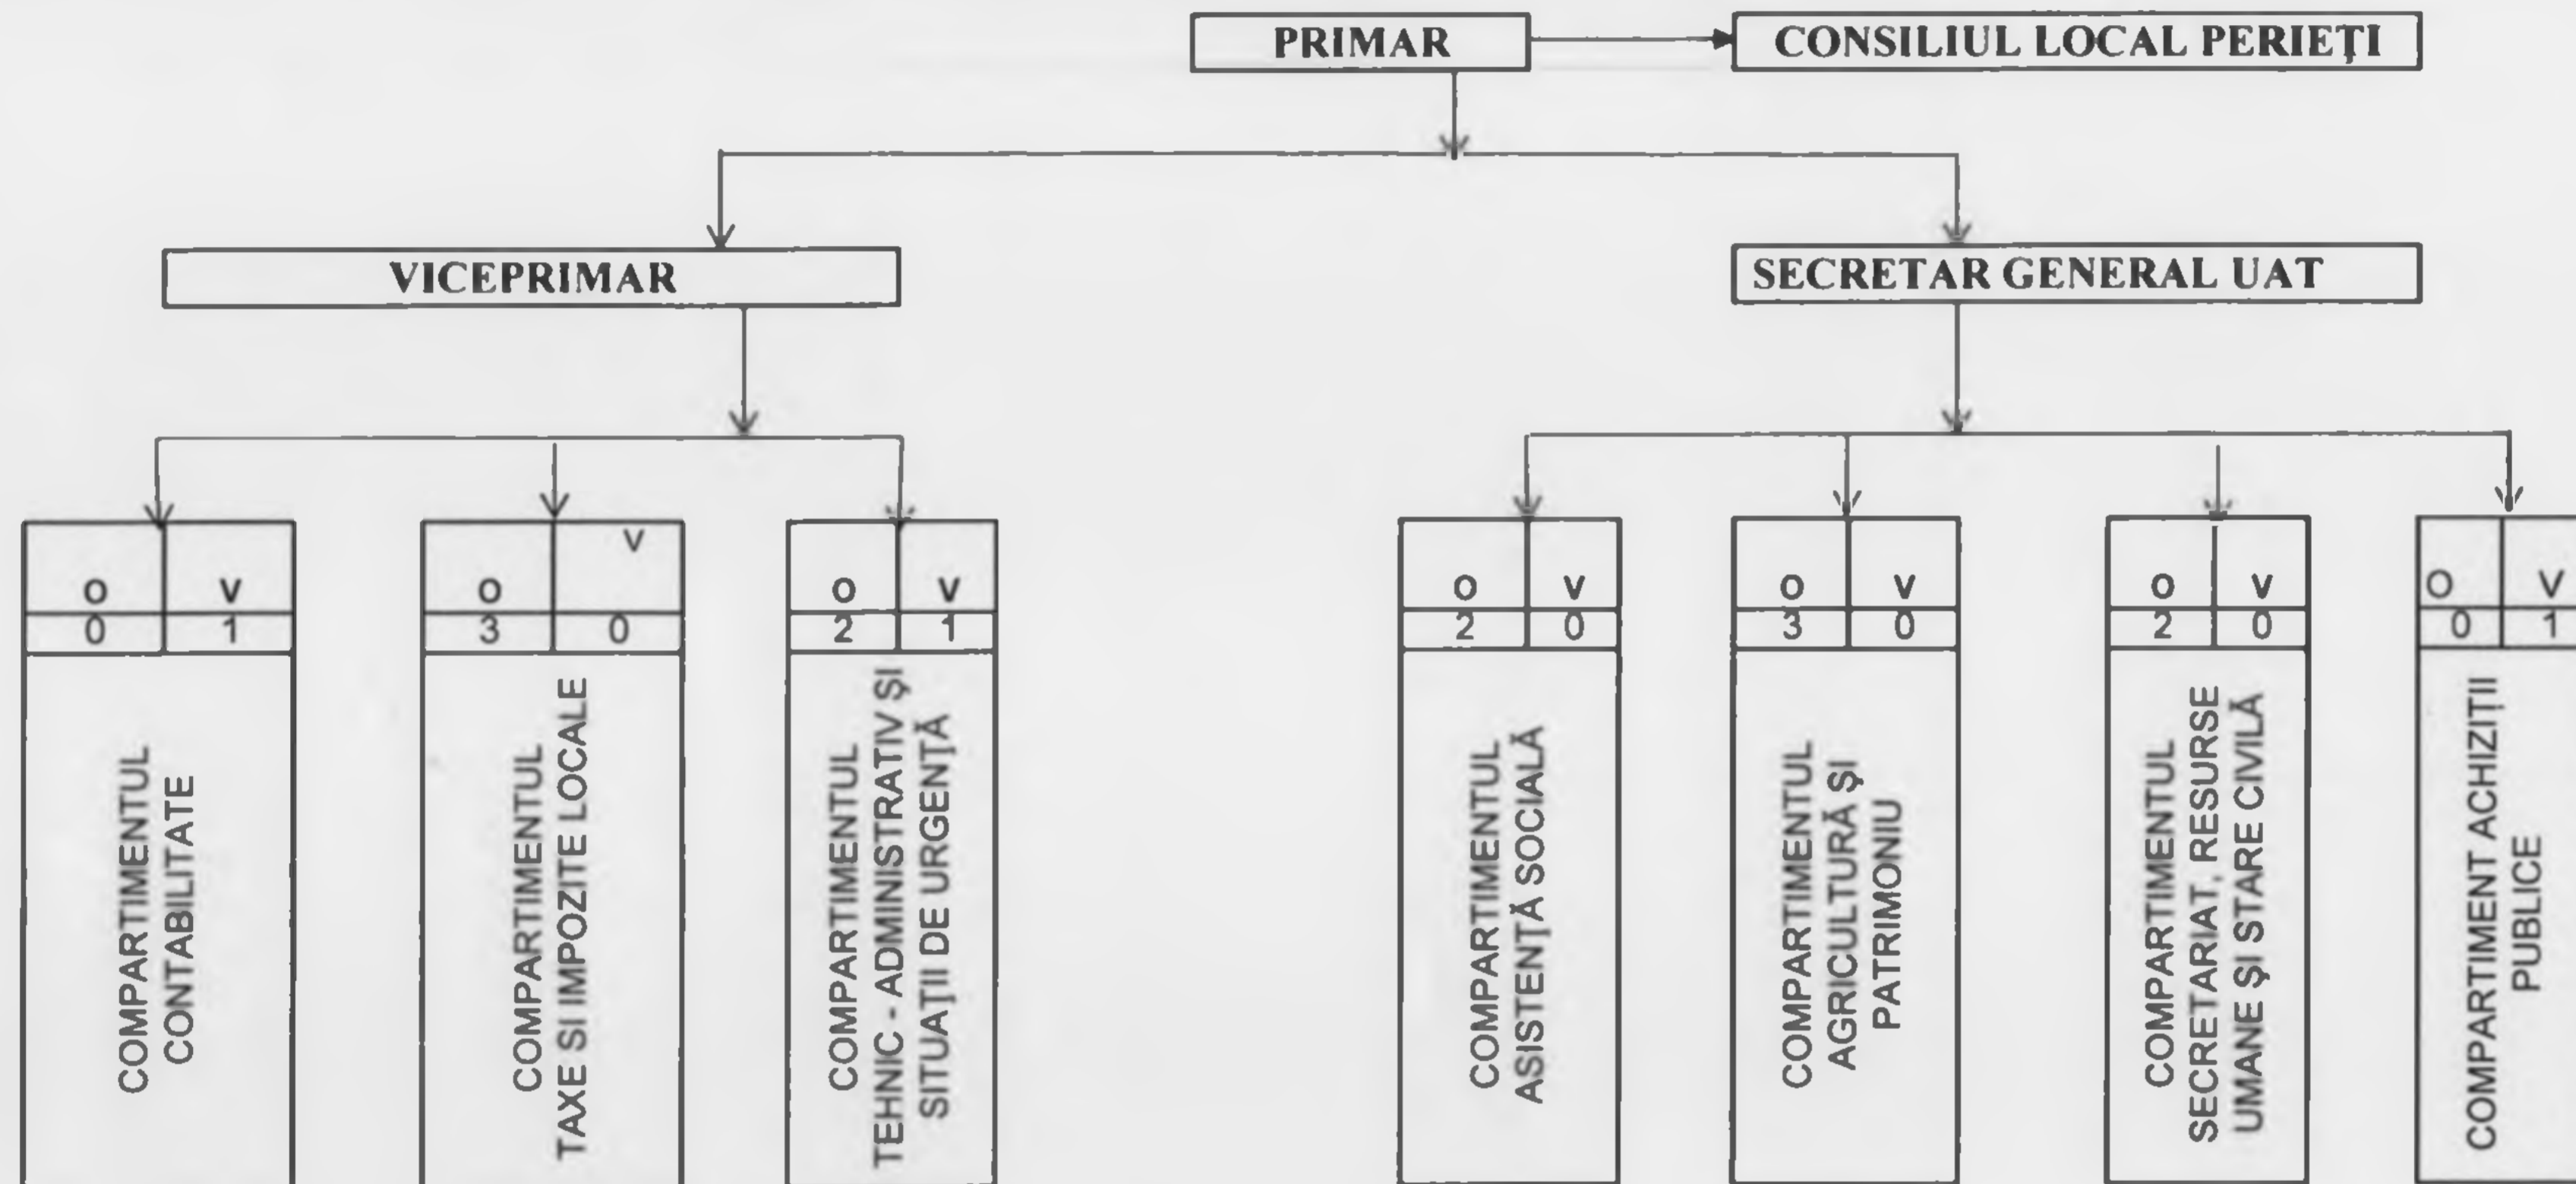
PRIMAR

CONSILIUL LOCAL PERIEȚI

VICEPRIMAR

SECRETAR GENERAL UAT

| O | V |
|---|---|
| 0 | 1 |

COMPARTIMENTUL CONTABILITATE

| O | V |
|---|---|
| 3 | 0 |

COMPARTIMENTUL TAXE SI IMPOZITE LOCALE

| O | V |
|---|---|
| 2 | 1 |

COMPARTIMENTUL TEHNIC - ADMINISTRATIV ȘI SITUAȚII DE URGENȚĂ

| O | V |
|---|---|
| 2 | 0 |

COMPARTIMENTUL ASISTENȚĂ SOCIALĂ

| O | V |
|---|---|
| 3 | 0 |

COMPARTIMENTUL AGRICULTURĂ ȘI PATRIMONIU

| O | V |
|---|---|
| 2 | 0 |

COMPARTIMENTUL SECRETARIAT, RESURSE UMANE ȘI STARE CIVILĂ

| O | V |
|---|---|
| 0 | 1 |

COMPARTIMENT ACHIZIȚII PUBLICE